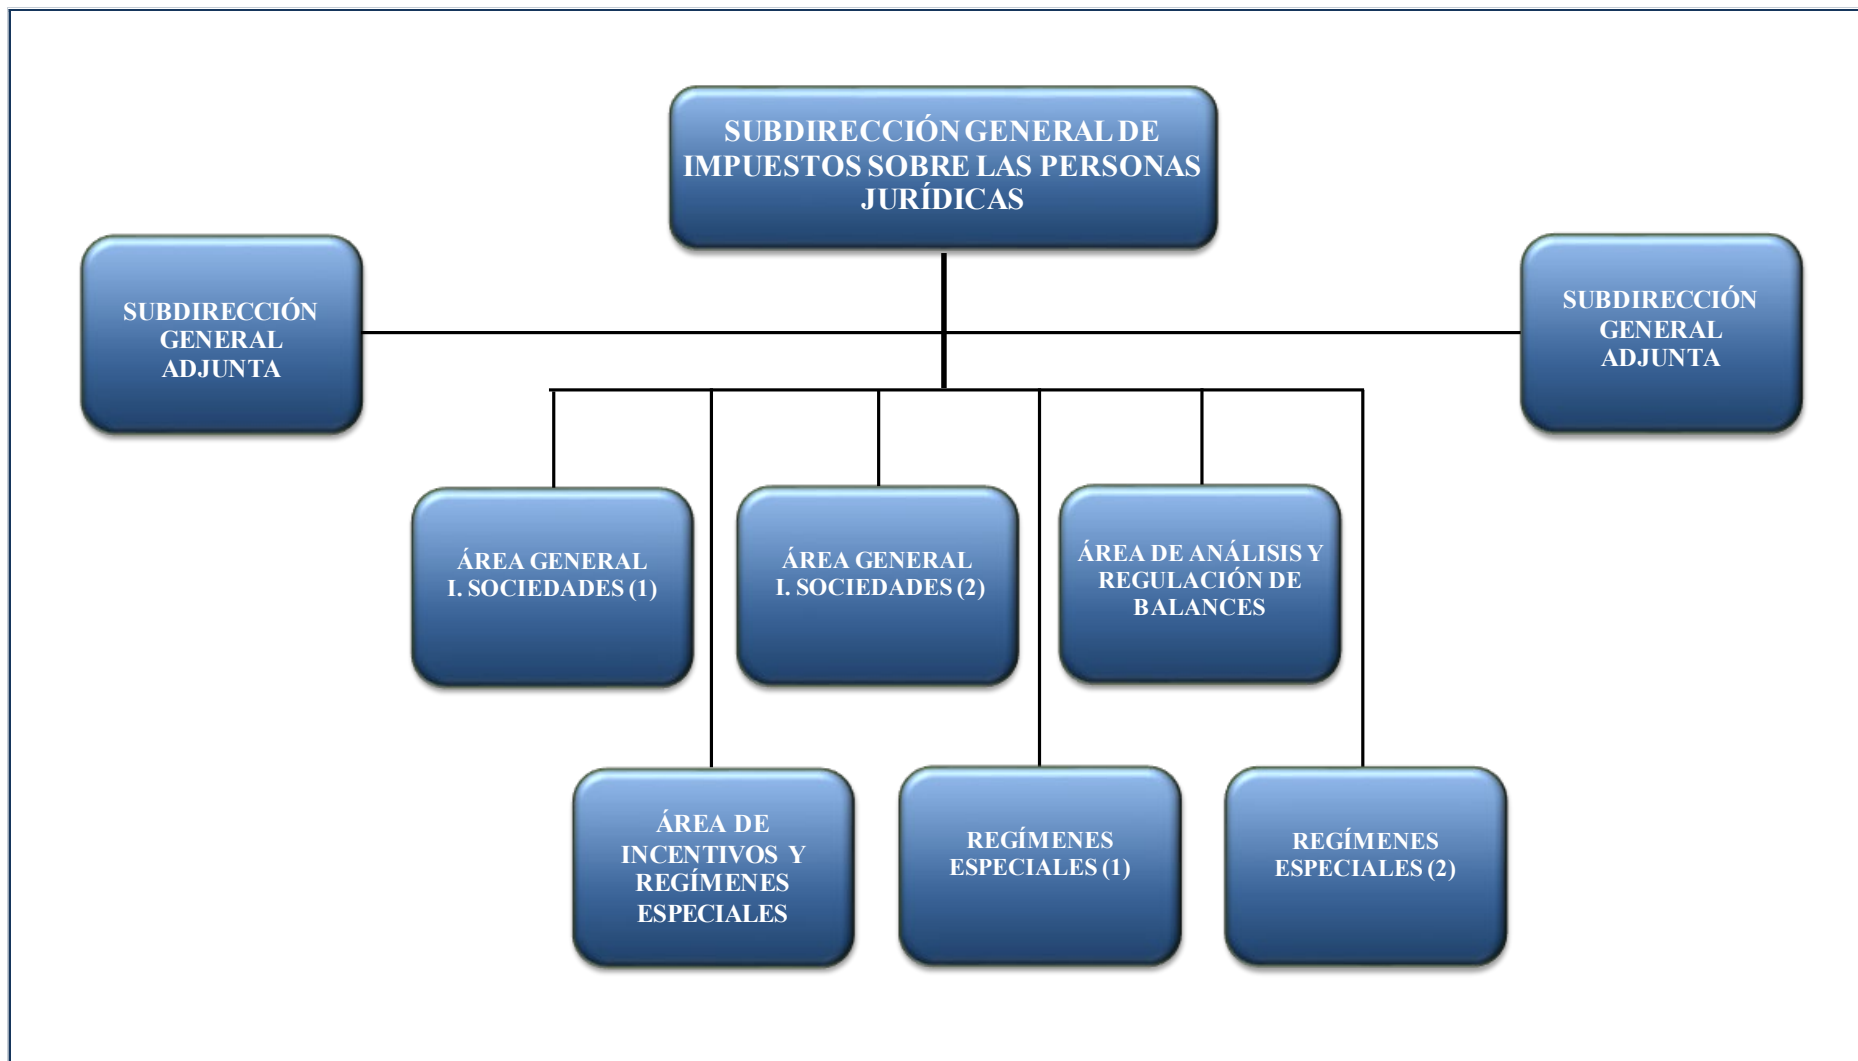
SUBDIRECCIÓN GENERAL DE IMPUESTOS SOBRE LAS PERSONAS JURÍDICAS

SUBDIRECCIÓN GENERAL ADJUNTA

SUBDIRECCIÓN GENERAL ADJUNTA

ÁREA GENERAL I. SOCIEDADES (1)

ÁREA GENERAL I. SOCIEDADES (2)

ÁREA DE ANÁLISIS Y REGULACIÓN DE BALANCES

ÁREA DE INCENTIVOS Y REGÍMENES ESPECIALES

REGÍMENES ESPECIALES (1)

REGÍMENES ESPECIALES (2)